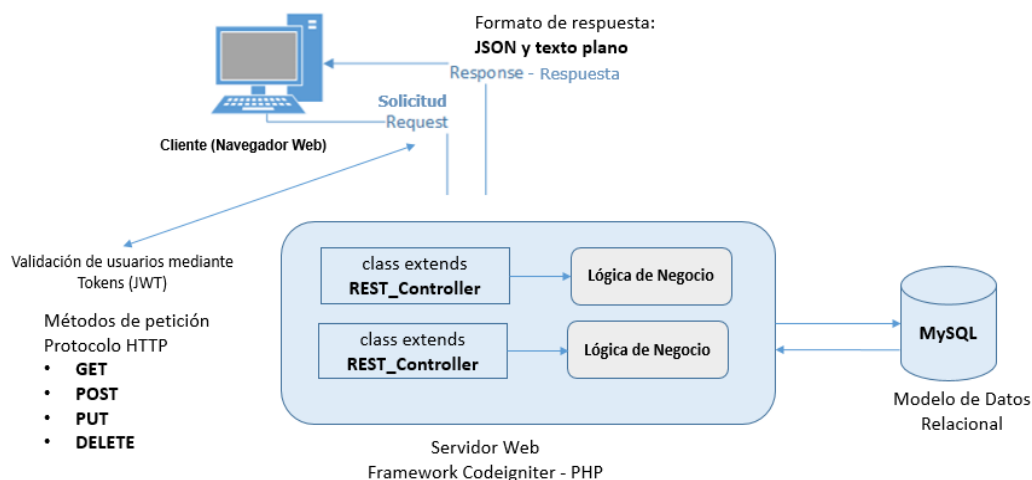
Formato de respuesta:
**JSON y texto plano**
Response - Respuesta

Solicitud
Request

Cliente (Navegador Web)

Validación de usuarios mediante Tokens (JWT)

Métodos de petición
Protocolo HTTP
- GET
- POST
- PUT
- DELETE

class extends
REST_Controller

Lógica de Negocio

class extends
REST_Controller

Lógica de Negocio

MySQL

Modelo de Datos
Relacional

Servidor Web
Framework Codeigniter - PHP